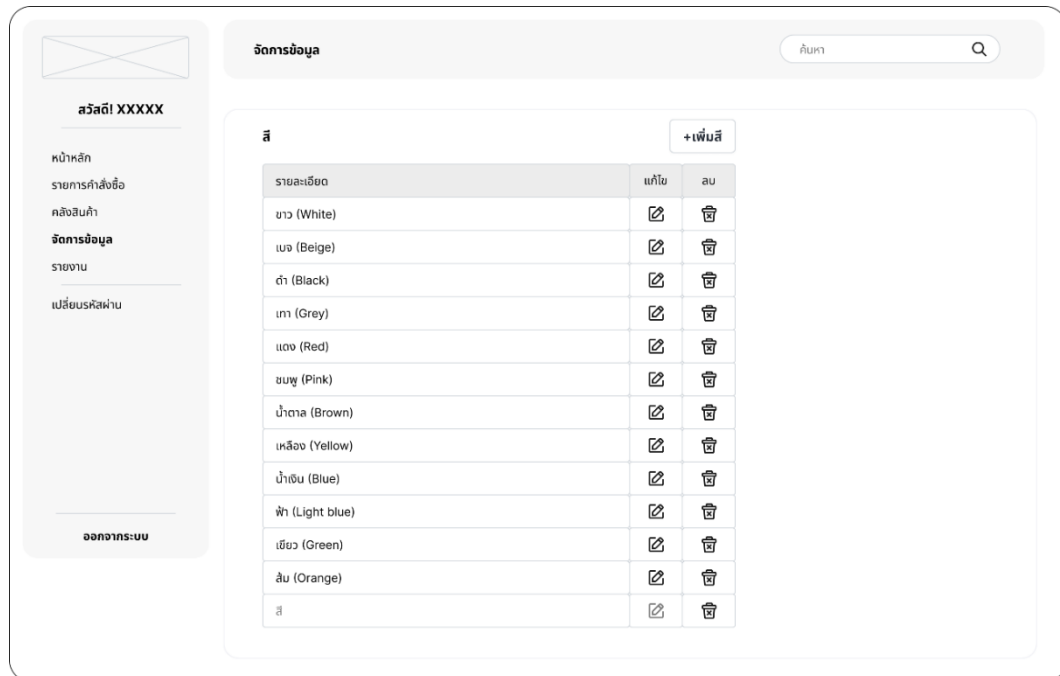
สวัสดี! XXXXX

หน้าหลัก
รายการคำสั่งซื้อ
คลังสินค้า
จัดการข้อมูล
รายงาน
เปลี่ยนรหัสผ่าน

ออกจากระบบ

จัดการข้อมูล

ค้นหา

สี

+เพิ่มสี

| รายละเอียด | แก้ไข | ลบ |
|---|---|---|
| ขาว (White) | | |
| เบจ (Beige) | | |
| ดำ (Black) | | |
| เทา (Grey) | | |
| แดง (Red) | | |
| ชมพู (Pink) | | |
| น้ำตาล (Brown) | | |
| เหลือง (Yellow) | | |
| น้ำเงิน (Blue) | | |
| ฟ้า (Light blue) | | |
| เขียว (Green) | | |
| ส้ม (Orange) | | |
| สี | | |